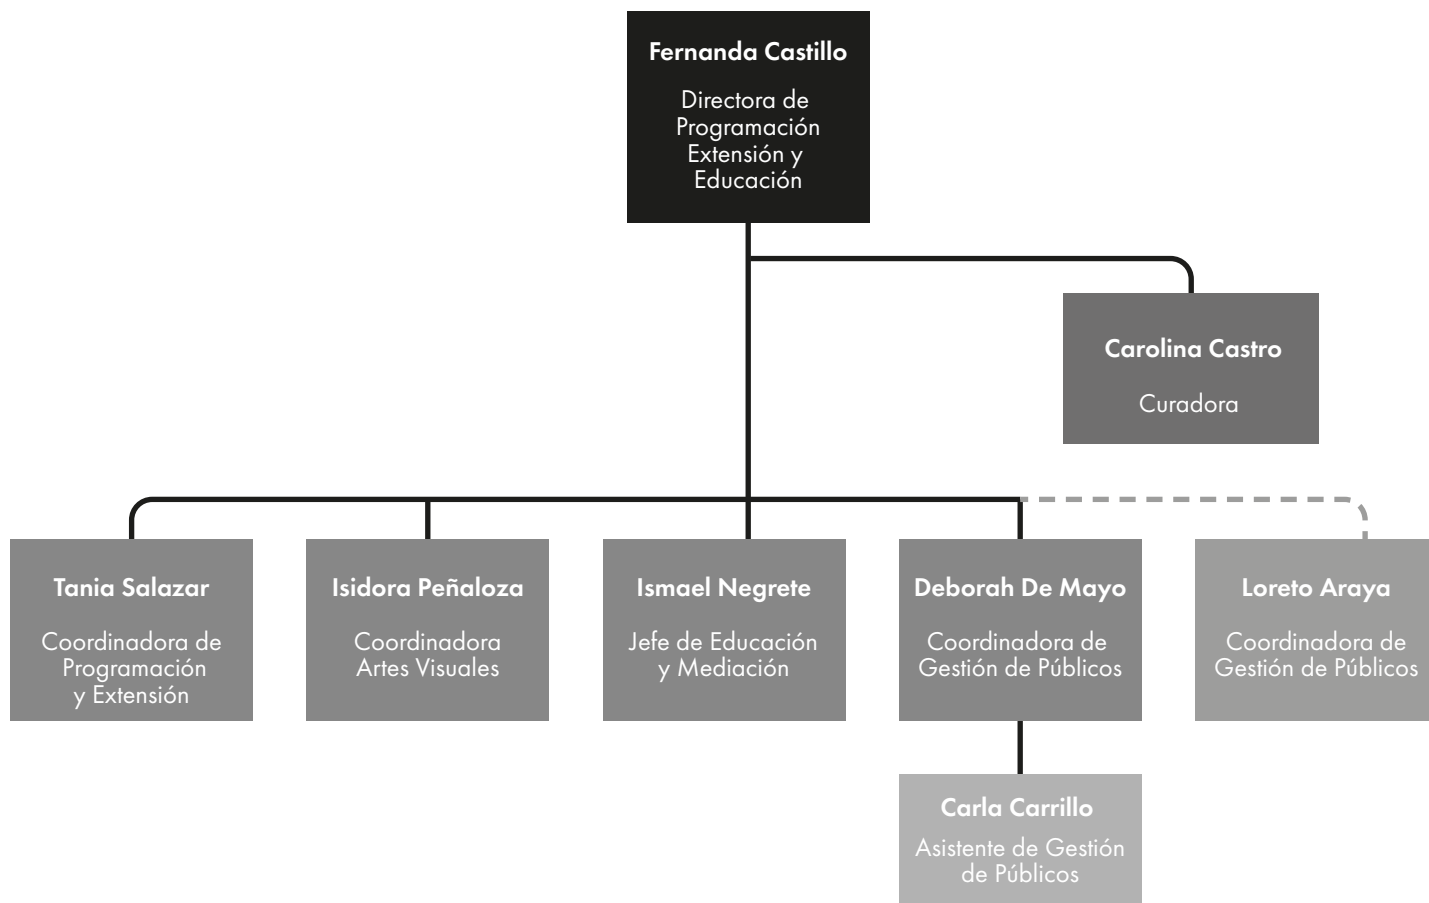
Fernanda Castillo

Directora de Programación Extensión y Educación

Carolina Castro

Curadora

Tania Salazar

Coordinadora de Programación y Extensión

Isidora Peñaloza

Coordinadora Artes Visuales

Ismael Negrete

Jefe de Educación y Mediación

Deborah De Mayo

Coordinadora de Gestión de Públicos

Loreto Araya

Coordinadora de Gestión de Públicos

Carla Carrillo

Asistente de Gestión de Públicos